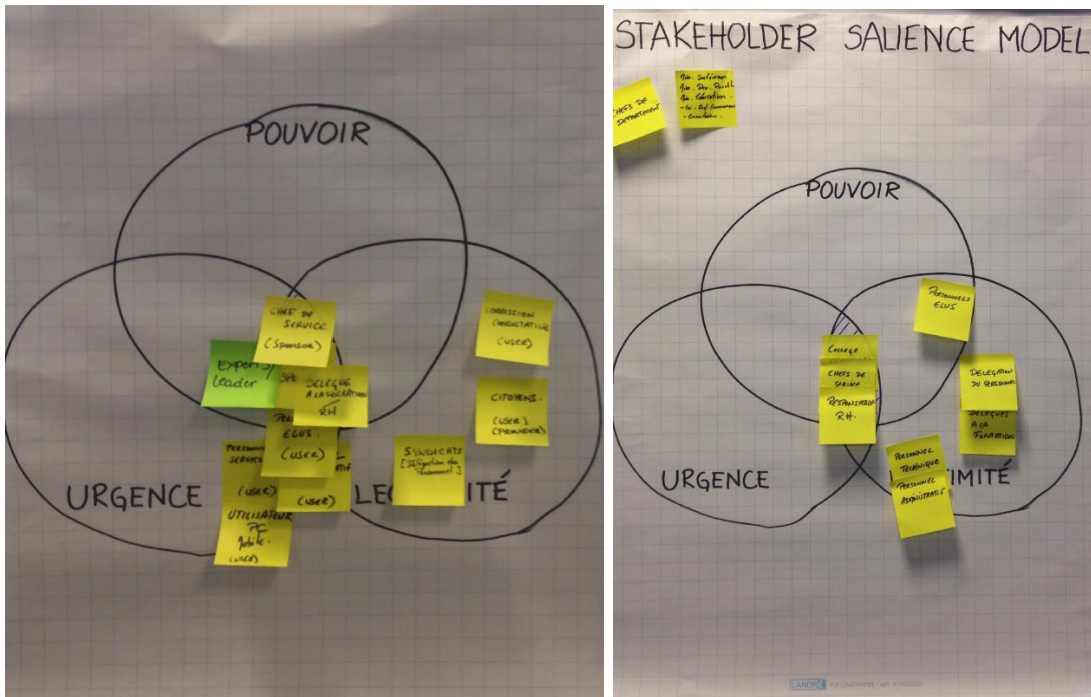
POUVOIR

CHEF DE SERVICE (Sponsor)

Expert / Leader

DELEGUE A LA FORMATION RH

COMMISSION CONSULTATIVE (USER)

CITOYENS (USER) (PROVIDER)

ELUS (USER)

PERSONNEL SERVICE (USER)

(USER)

SYNDICATS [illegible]

UTILISATEUR PC Mobile (USER)

URGENCE

LEGITIMITÉ

STAKEHOLDER SALIENCE MODEL

CHEFS DE DEPARTEMENT

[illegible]

POUVOIR

PERSONNES ELUS

College

CHEFS DE SERVICE

RESPONSABLE RH.

DELEGATION DU PERSONNEL

DELEGUES A LA FORMATION

PERSONNEL TECHNIQUE

PERSONNEL ADMINISTRATIF

URGENCE

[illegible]IMITÉ

LANDRE